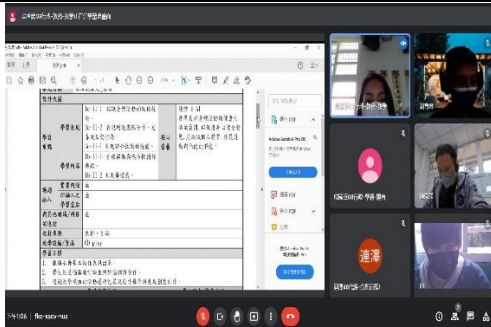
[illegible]

| 學習表現 | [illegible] | 議題 融入 | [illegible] |
|---|---|---|---|
| 學習內容 | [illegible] | | |
| 議題融入 | 實質內涵 | 無 | |
| | 所融入之學習重點 | 無 | |
| 與其他領域/科目的連結 | 無 | | |
| 教材來源 | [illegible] | | |
| 教學設備/資源 | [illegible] | | |

學習目標

1. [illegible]
2. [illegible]
3. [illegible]

Adobe Acrobat Pro DC

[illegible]

達澤

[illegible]